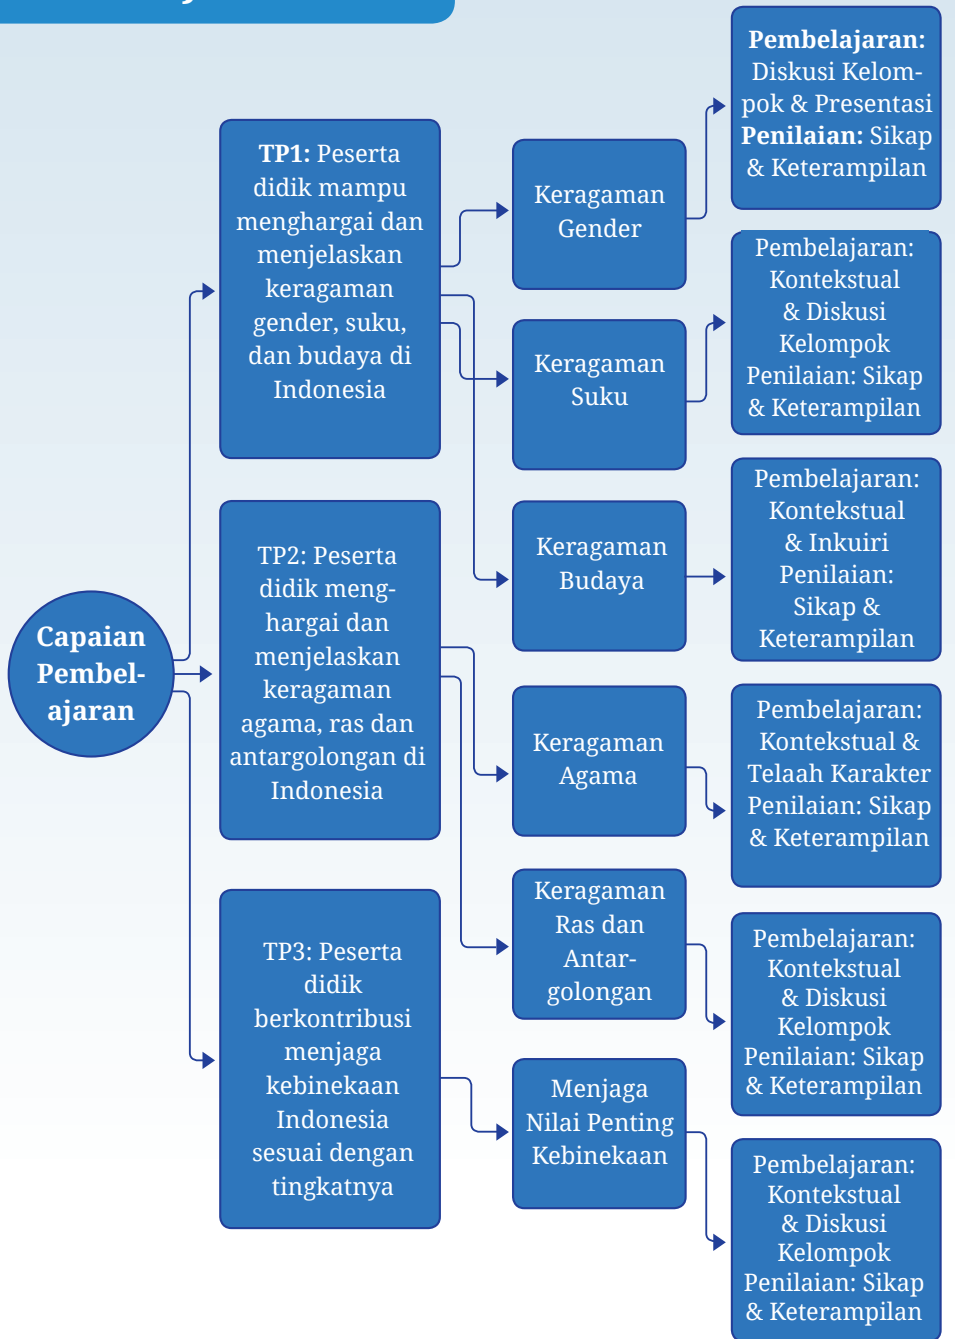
Capaian Pembelajaran

TP1: Peserta didik mampu menghargai dan menjelaskan keragaman gender, suku, dan budaya di Indonesia

TP2: Peserta didik menghargai dan menjelaskan keragaman agama, ras dan antargolongan di Indonesia

TP3: Peserta didik berkontribusi menjaga kebinekaan Indonesia sesuai dengan tingkatnya

Keragaman Gender

Keragaman Suku

Keragaman Budaya

Keragaman Agama

Keragaman Ras dan Antargolongan

Menjaga Nilai Penting Kebinekaan

Pembelajaran: Diskusi Kelompok & Presentasi Penilaian: Sikap & Keterampilan

Pembelajaran: Kontekstual & Diskusi Kelompok Penilaian: Sikap & Keterampilan

Pembelajaran: Kontekstual & Inkuiri Penilaian: Sikap & Keterampilan

Pembelajaran: Kontekstual & Telaah Karakter Penilaian: Sikap & Keterampilan

Pembelajaran: Kontekstual & Diskusi Kelompok Penilaian: Sikap & Keterampilan

Pembelajaran: Kontekstual & Diskusi Kelompok Penilaian: Sikap & Keterampilan